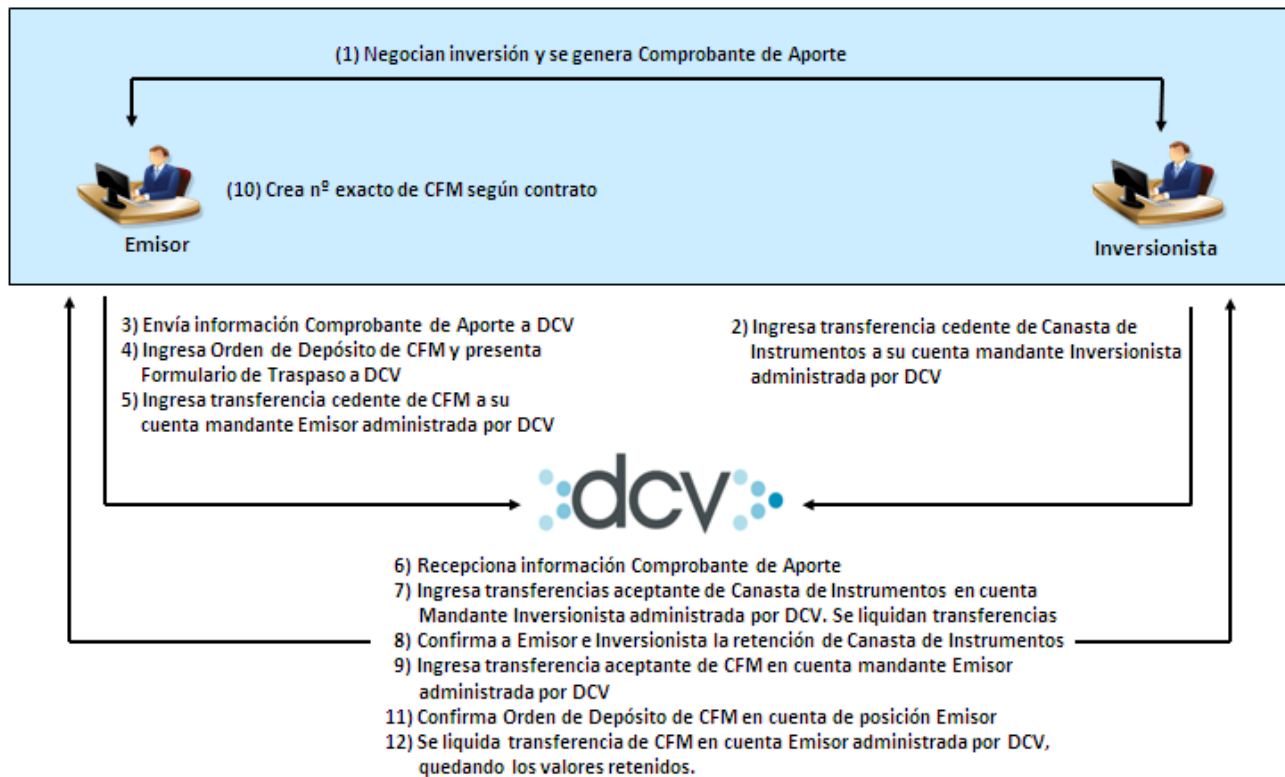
(1) Negocian inversión y se genera Comprobante de Aporte

(10) Crea nº exacto de CFM según contrato

Emisor

Inversionista

3) Envía información Comprobante de Aporte a DCV
4) Ingresa Orden de Depósito de CFM y presenta Formulario de Traspaso a DCV
5) Ingresa transferencia cedente de CFM a su cuenta mandante Emisor administrada por DCV

2) Ingresa transferencia cedente de Canasta de Instrumentos a su cuenta mandante Inversionista administrada por DCV

dcv

6) Recepciona información Comprobante de Aporte
7) Ingresa transferencias aceptante de Canasta de Instrumentos en cuenta Mandante Inversionista administrada por DCV. Se liquidan transferencias
8) Confirma a Emisor e Inversionista la retención de Canasta de Instrumentos
9) Ingresa transferencia aceptante de CFM en cuenta mandante Emisor administrada por DCV
11) Confirma Orden de Depósito de CFM en cuenta de posición Emisor
12) Se liquida transferencia de CFM en cuenta Emisor administrada por DCV, quedando los valores retenidos.